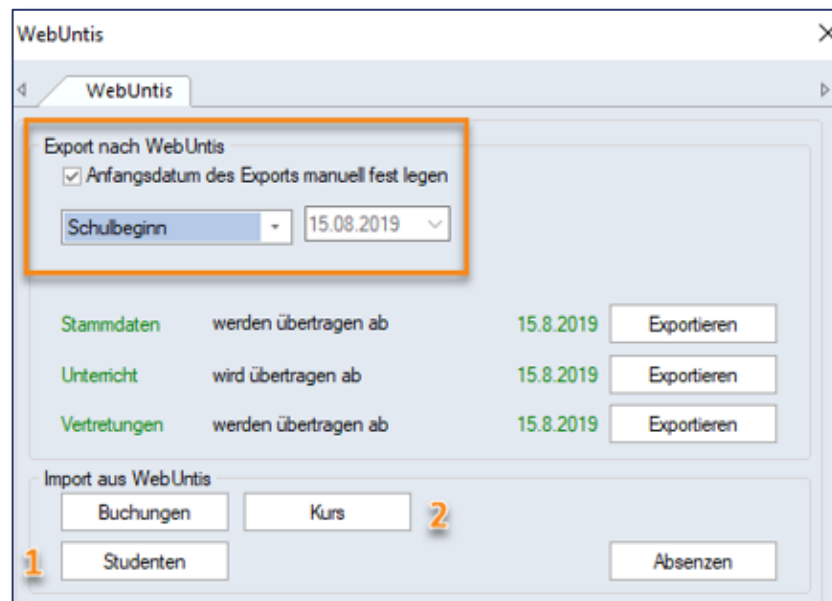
WebUntis

WebUntis

Export nach WebUntis

Anfangsdatum des Exports manuell fest legen

Schulbeginn

15.08.2019

Stammdaten werden übertragen ab 15.8.2019 Exportieren

Unterricht wird übertragen ab 15.8.2019 Exportieren

Vertretungen werden übertragen ab 15.8.2019 Exportieren

Import aus WebUntis

Buchungen

Kurs

2

1

Studenten

Absenzen